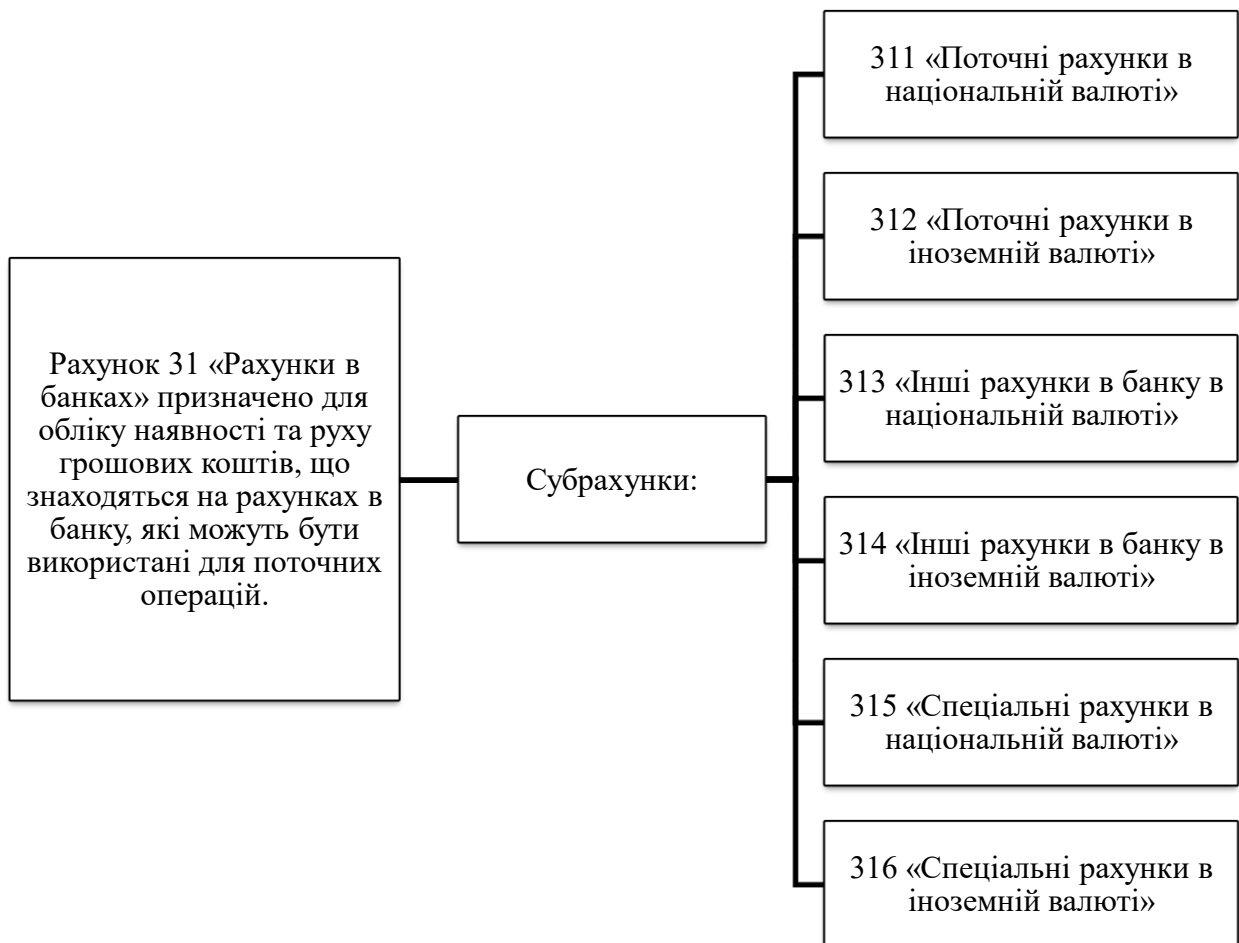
Рахунок 31 «Рахунки в банках» призначено для обліку наявності та руху грошових коштів, що знаходяться на рахунках в банку, які можуть бути використані для поточних операцій.

Субрахунки:

311 «Поточні рахунки в національній валюті»

312 «Поточні рахунки в іноземній валюті»

313 «Інші рахунки в банку в національній валюті»

314 «Інші рахунки в банку в іноземній валюті»

315 «Спеціальні рахунки в національній валюті»

316 «Спеціальні рахунки в іноземній валюті»